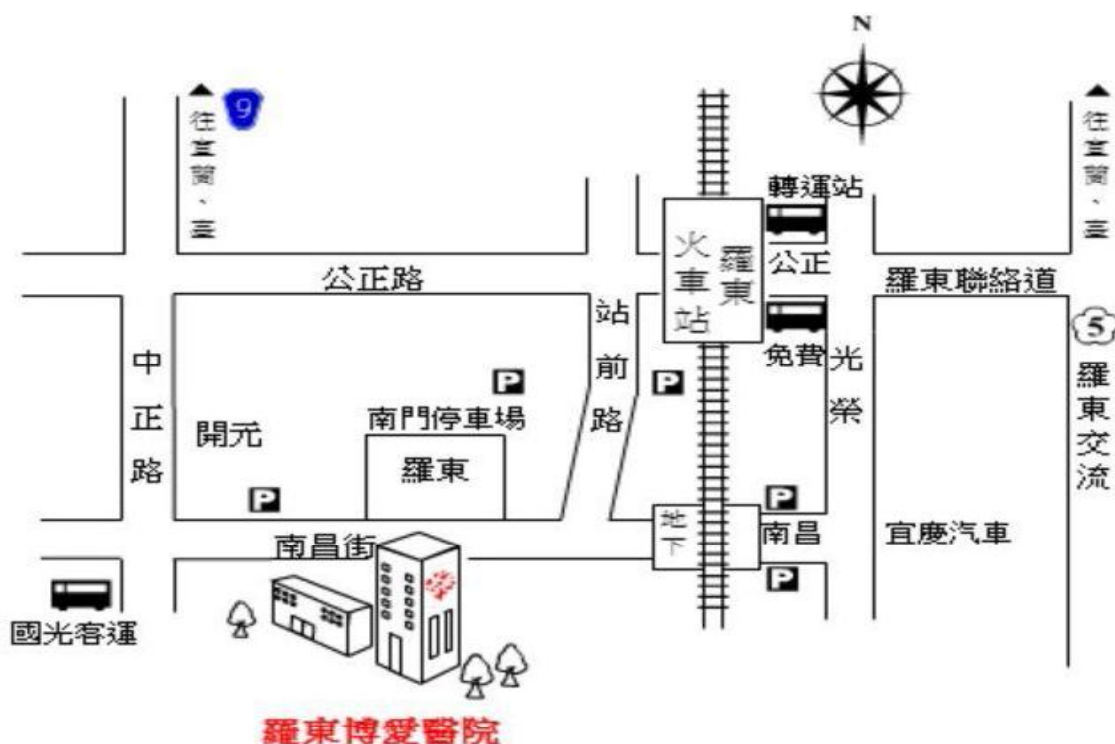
N

9
往宜蘭、三

往宜蘭、三

轉運站

羅東火車站

公正

公正路

羅東聯絡道

5

站前路

免費

光榮

羅東交流

中正路

P

P

開元

南門停車場

羅東

P

P

地下

南昌

宜慶汽車

南昌街

P

國光客運

羅東博愛醫院